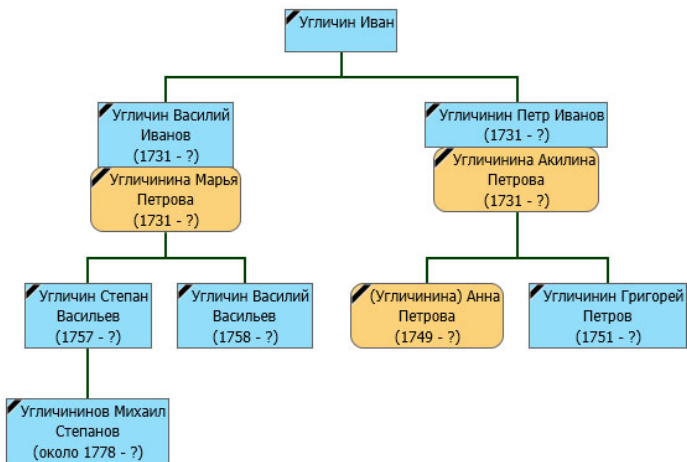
Угличин Иван

Угличин Василий Иванов (1731 - ?)

Угличинина Марья Петрова (1731 - ?)

Угличинин Петр Иванов (1731 - ?)

Угличинина Акилина Петрова (1731 - ?)

Угличин Степан Васильев (1757 - ?)

Угличин Василий Васильев (1758 - ?)

(Угличинина) Анна Петрова (1749 - ?)

Угличинин Григорей Петров (1751 - ?)

Угличининов Михаил Степанов (около 1778 - ?)